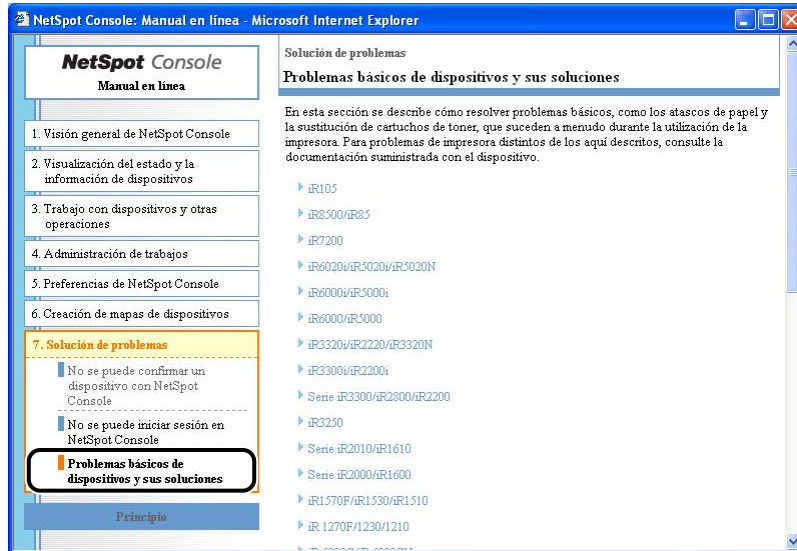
NetSpot Console: Manual en línea - Microsoft Internet Explorer

NetSpot Console
Manual en línea

1. Visión general de NetSpot Console

2. Visualización del estado y la información de dispositivos

3. Trabajo con dispositivos y otras operaciones

4. Administración de trabajos

5. Preferencias de NetSpot Console

6. Creación de mapas de dispositivos

7. Solución de problemas

No se puede confirmar un dispositivo con NetSpot Console

No se puede iniciar sesión en NetSpot Console

Problemas básicos de dispositivos y sus soluciones

Principio

Solución de problemas

Problemas básicos de dispositivos y sus soluciones

En esta sección se describe cómo resolver problemas básicos, como los atascos de papel y la sustitución de cartuchos de toner, que suceden a menudo durante la utilización de la impresora. Para problemas de impresora distintos de los aquí descritos, consulte la documentación suministrada con el dispositivo.

iR105

iR8500/iR85

iR7200

iR6020i/iR5020i/iR5020N

iR6000i/iR5000i

iR6000/iR5000

iR3320i/iR2220/iR3320N

iR3300i/iR2200i

Serie iR3300/iR2800/iR2200

iR3250

Serie iR2010/iR1610

Serie iR2000/iR1600

iR1570F/iR1530/iR1510

iR 1270F/1230/1210

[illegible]